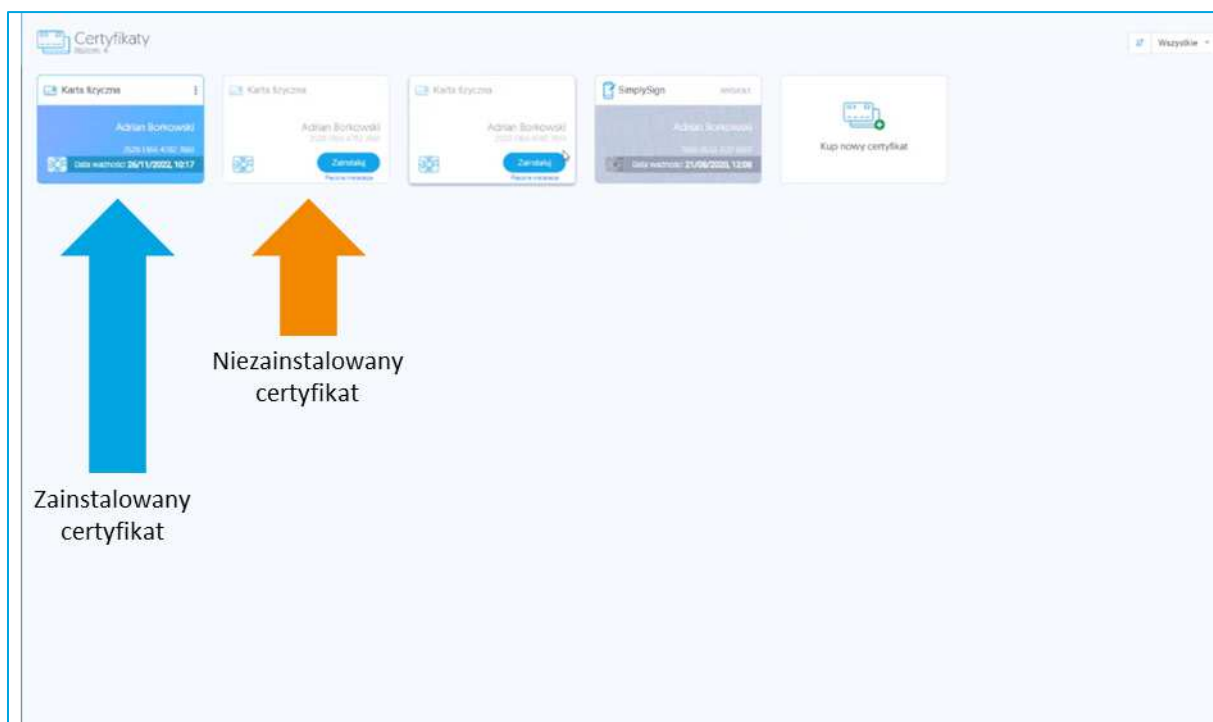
Certyfikaty
Razem: 4

Wszystkie

Karta fizyczna
Adrian Borkowski
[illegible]
Data ważności: 26/11/2022, 10:17

Karta fizyczna
Adrian Borkowski
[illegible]
Zainstaluj
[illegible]

Karta fizyczna
Adrian Borkowski
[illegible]
Zainstaluj
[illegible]

SimplySign
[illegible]
Adrian Borkowski
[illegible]
Data ważności: 21/09/2020, 12:08

Kup nowy certyfikat

Niezainstalowany certyfikat

Zainstalowany certyfikat